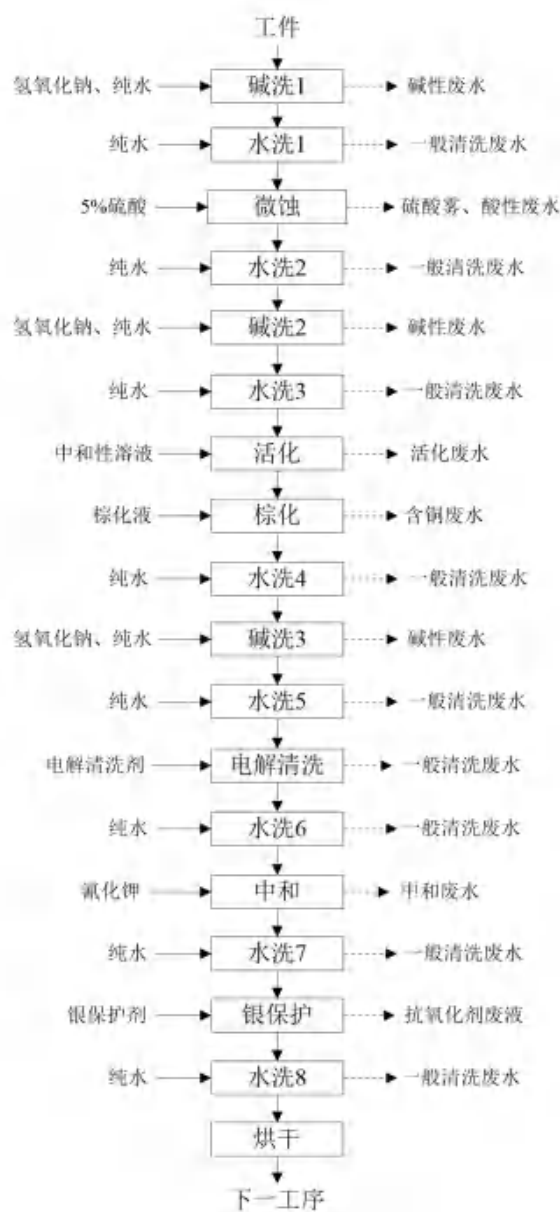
工件

氢氧化钠、纯水 → 碱洗1 → 碱性废水

纯水 → 水洗1 → 一般清洗废水

5%硫酸 → 微蚀 → 硫酸雾、酸性废水

纯水 → 水洗2 → 一般清洗废水

氢氧化钠、纯水 → 碱洗2 → 碱性废水

纯水 → 水洗3 → 一般清洗废水

中和性溶液 → 活化 → 活化废水

棕化液 → 棕化 → 含铜废水

纯水 → 水洗4 → 一般清洗废水

氢氧化钠、纯水 → 碱洗3 → 碱性废水

纯水 → 水洗5 → 一般清洗废水

电解清洗剂 → 电解清洗 → 一般清洗废水

纯水 → 水洗6 → 一般清洗废水

氰化钾 → 中和 → 中和废水

纯水 → 水洗7 → 一般清洗废水

银保护剂 → 银保护 → 抗氧化剂废液

纯水 → 水洗8 → 一般清洗废水

烘干

下一工序